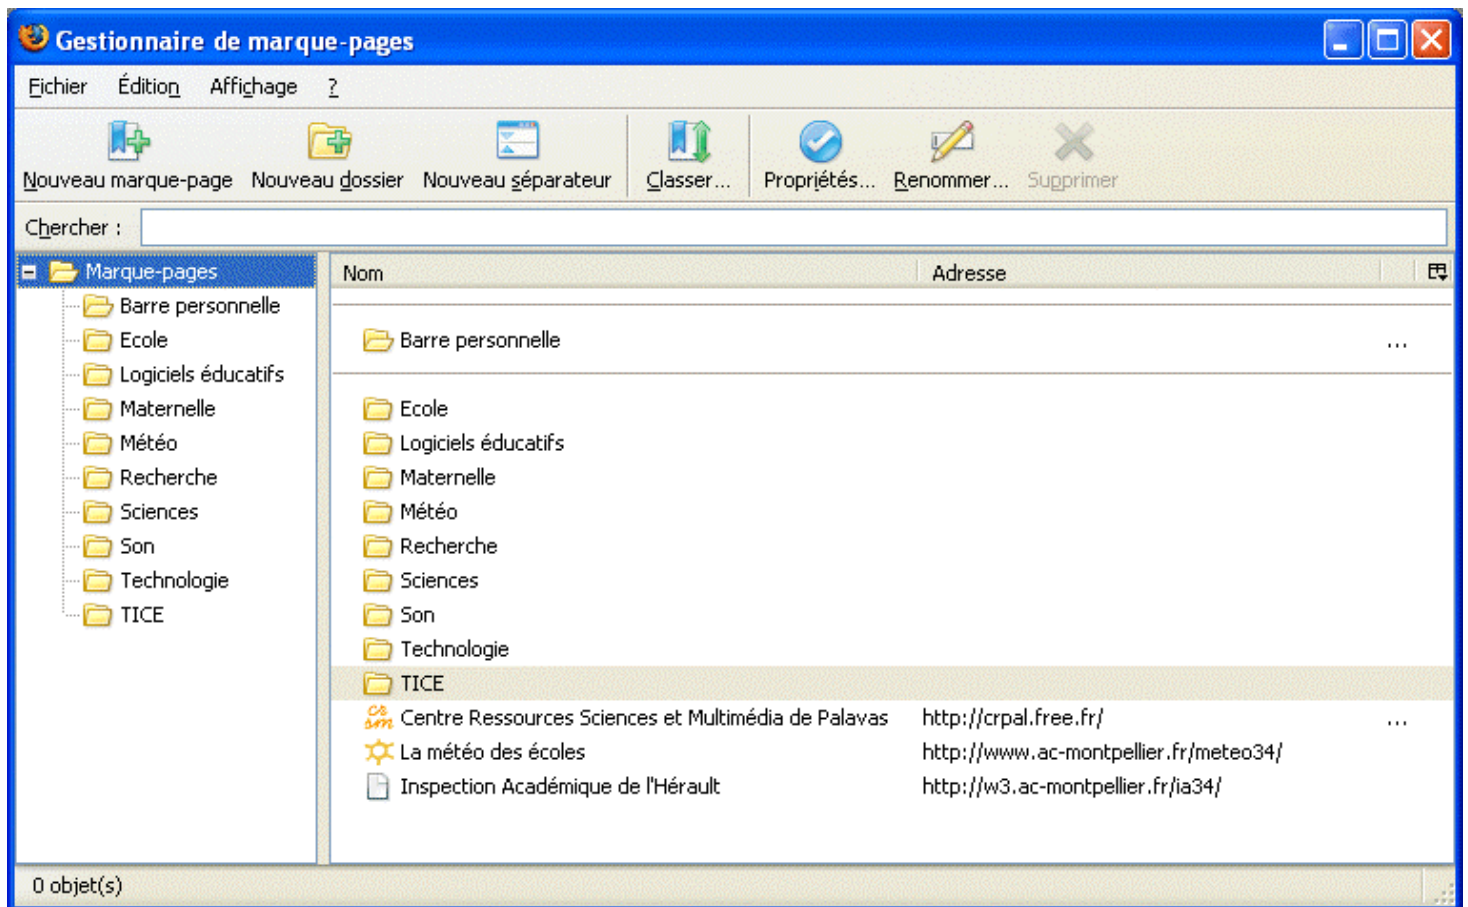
Gestionnaire de marque-pages

Fichier Édition Affichage ?

Nouveau marque-page Nouveau dossier Nouveau séparateur Classer... Propriétés... Renommer... Supprimer

Chercher :

Marque-pages
Barre personnelle
Ecole
Logiciels éducatifs
Maternelle
Météo
Recherche
Sciences
Son
Technologie
TICE

| Nom | Adresse |
|---|---|
| Barre personnelle | ... |
| Ecole | |
| Logiciels éducatifs | |
| Maternelle | |
| Météo | |
| Recherche | |
| Sciences | |
| Son | |
| Technologie | |
| TICE | |
| Centre Ressources Sciences et Multimédia de Palavas | http://crpal.free.fr/ ... |
| La météo des écoles | http://www.ac-montpellier.fr/meteo34/ |
| Inspection Académique de l'Hérault | http://w3.ac-montpellier.fr/ia34/ |

0 objet(s)